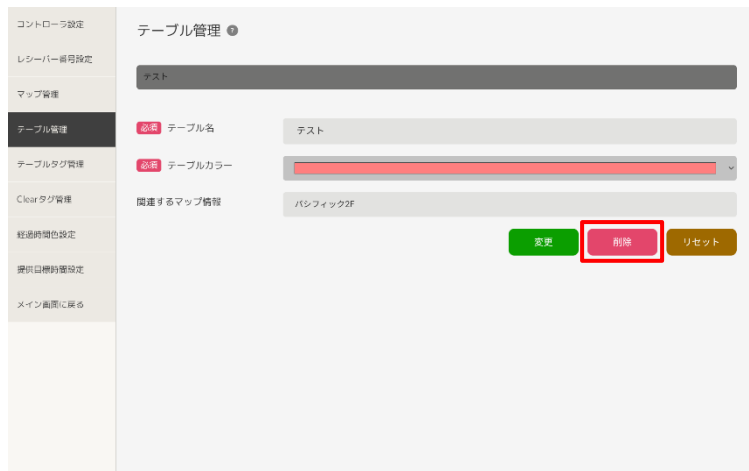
コントローラ設定
レシーバー番号設定
マップ管理
テーブル管理
テーブルタグ管理
Clearタグ管理
経過時間色設定
提供目標時間設定
メイン画面に戻る

テーブル管理 ?

テスト

必須 テーブル名
テスト

必須 テーブルカラー

関連するマップ情報
パシフィック2F

変更
削除
リセット